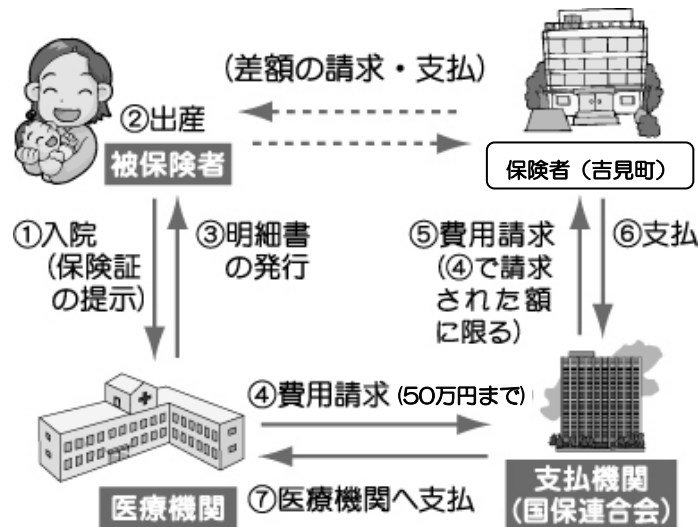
(差額の請求・支払)

②出産

被保険者

保険者(吉見町)

①入院
(保険証
の提示)

③明細書
の発行

⑤費用請求
(④で請求
された額
に限る)

⑥支払

④費用請求 (50万円まで)

⑦医療機関へ支払

医療機関

支払機関
(国保連合会)